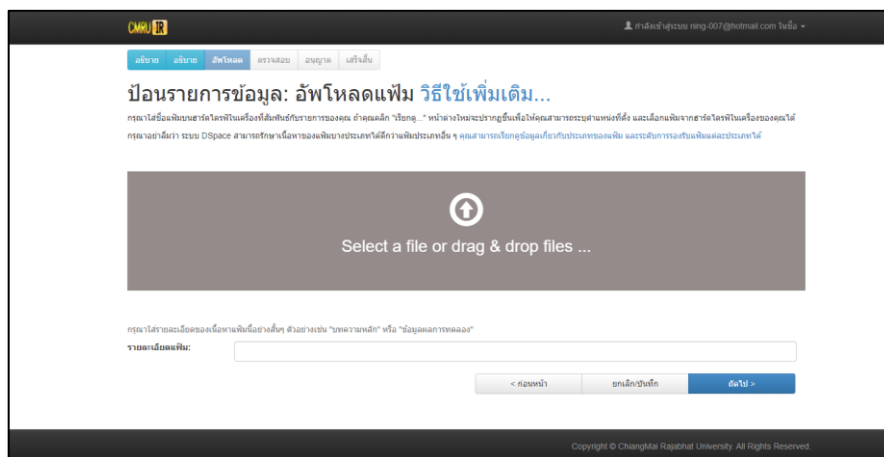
CMRU IR

กำลังเข้าสู่ระบบ ning-007@hotmail.com ในชื่อ

อธิบาย อธิบาย อัพโหลด ตรวจสอบ อนุญาต เสร็จสิ้น

ป้อนรายการข้อมูล: อัพโหลดแฟ้ม วิธีใช้เพิ่มเติม...

กรุณาใส่ชื่อแฟ้มบนฮาร์ดไดรฟ์ในเครื่องที่สัมพันธ์กับรายการของคุณ ถ้าคุณคลิก "เรียกดู..." หน้าต่างใหม่จะปรากฏขึ้นเพื่อให้คุณสามารถระบุตำแหน่งที่ตั้ง และเลือกแฟ้มจากฮาร์ดไดรฟ์ในเครื่องของคุณได้

กรุณาอย่าลืมว่า ระบบ DSpace สามารถรักษาเนื้อหาของแฟ้มบางประเภทได้ดีกว่าแฟ้มประเภทอื่น ๆ คุณสามารถเรียกดูข้อมูลเกี่ยวกับประเภทของแฟ้ม และระดับการรองรับแฟ้มแต่ละประเภทได้

Select a file or drag & drop files ...

กรุณาใส่รายละเอียดของเนื้อหาแฟ้มนี้อย่างสั้นๆ ตัวอย่างเช่น "บทความหลัก" หรือ "ข้อมูลผลการทดลอง"

รายละเอียดแฟ้ม:

< ก่อนหน้า ยกเลิก/บันทึก ถัดไป >

Copyright © ChiangMai Rajabhat University. All Rights Reserved.